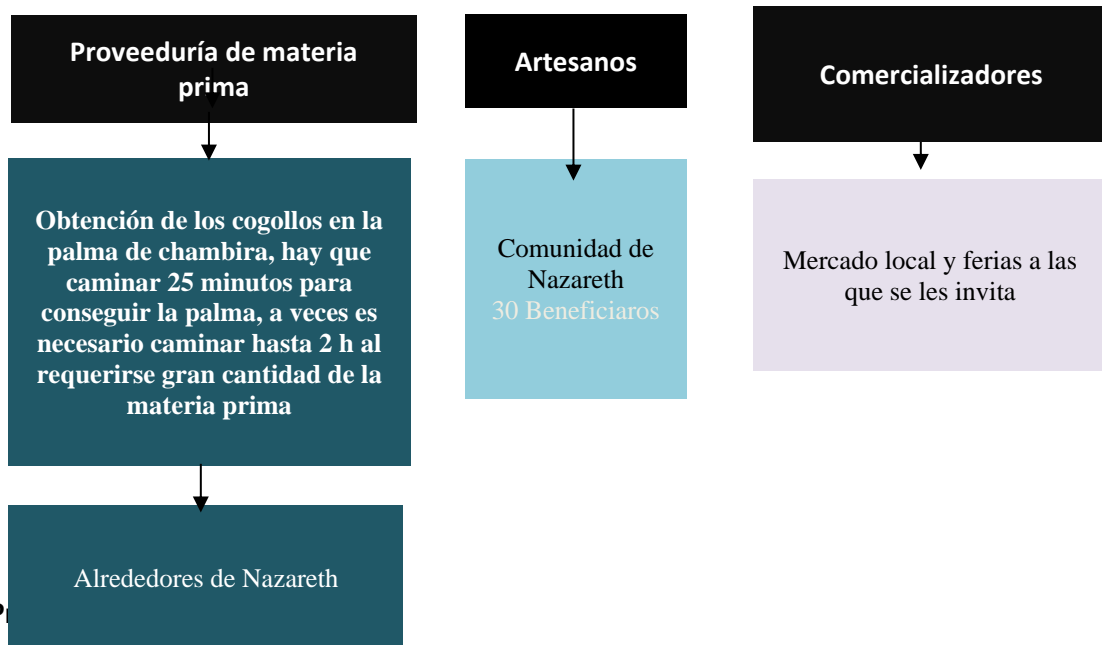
Proveeduría de materia prima

Obtención de los cogollos en la palma de chambira, hay que caminar 25 minutos para conseguir la palma, a veces es necesario caminar hasta 2 h al requerirse gran cantidad de la materia prima

Alrededores de Nazareth

Artesanos

Comunidad de Nazareth
30 Beneficiaros

Comercializadores

Mercado local y ferias a las que se les invita